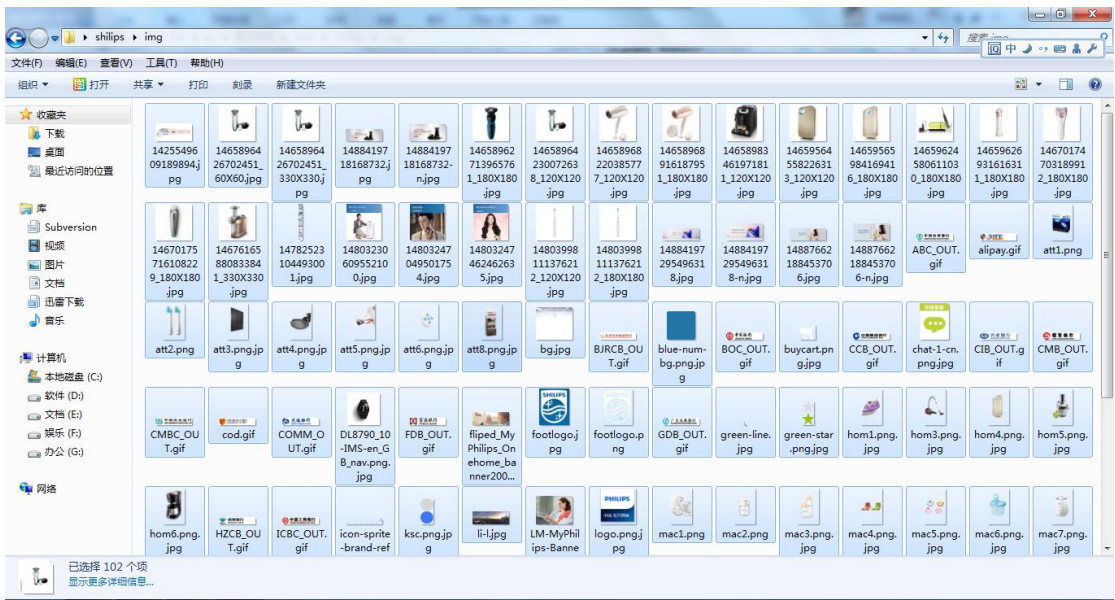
shilips ▸ img

搜索 img

文件(F) 编辑(E) 查看(V) 工具(T) 帮助(H)

组织 ▾ 打开 共享 ▾ 打印 刻录 新建文件夹

收藏夹
下载
桌面
最近访问的位置

库
Subversion
视频
图片
文档
迅雷下载
音乐

计算机
本地磁盘 (C:)
软件 (D:)
文档 (E:)
娱乐 (F:)
办公 (G:)

网络

1425549609189894.jpg
1465896426702451_60X60.jpg
1465896426702451_330X330.jpg
1488419718168732.jpg
1488419718168732-n.jpg
14658962713965761_180X180.jpg
14658964230072638_120X120.jpg
14658968220385777_120X120.jpg
14658968916187951_180X180.jpg
14658983461971811_120X120.jpg
14659564558226313_120X120.jpg
14659565984169416_180X180.jpg
14659624580611030_180X180.jpg
14659626931616311_180X180.jpg
14670174703189912_180X180.jpg
14670175716108229_180X180.jpg
14676165880833841_330X330.jpg
147825231044930011.jpg
148032306095521 00.jpg
1480324704950175 4.jpg
14803247462463265.jpg
14803998111376212_120X120.jpg
14803998111376212_180X180.jpg
14884197295496318.jpg
14884197295496318-n.jpg
14887662188453706.jpg
14887662188453706-n.jpg
ABC_OUT.gif
alipay.gif
att1.png
att2.png
att3.png.jpg
att4.png.jpg
att5.png.jpg
att6.png.jpg
att8.png.jpg
bg.jpg
BJRCB_OUT.gif
blue-num-bg.png.jpg
BOC_OUT.gif
buycart.png.jpg
CCB_OUT.gif
chat-1-cn.png.jpg
CIB_OUT.gif
CMB_OUT.gif
CMBC_OUT.gif
cod.gif
COMM_OUT.gif
DL8790_10-IMS-en_GB_nav.png.jpg
FDB_OUT.gif
fliped_MyPhilips_Onehome_banner200...
footlogo.jpg
footlogo.png
GDB_OUT.gif
green-line.jpg
green-star.png.jpg
hom1.png.jpg
hom3.png.jpg
hom4.png.jpg
hom5.png.jpg
hom6.png.jpg
HZCB_OUT.gif
ICBC_OUT.gif
icon-sprite-brand-ref
ksc.png.jpg
li-l.jpg
LM-MyPhilips-Banne
logo.png.jpg
mac1.png
mac2.png
mac3.png.jpg
mac4.png.jpg
mac5.png.jpg
mac6.png.jpg
mac7.png.jpg

已选择 102 个项
显示更多详细信息...